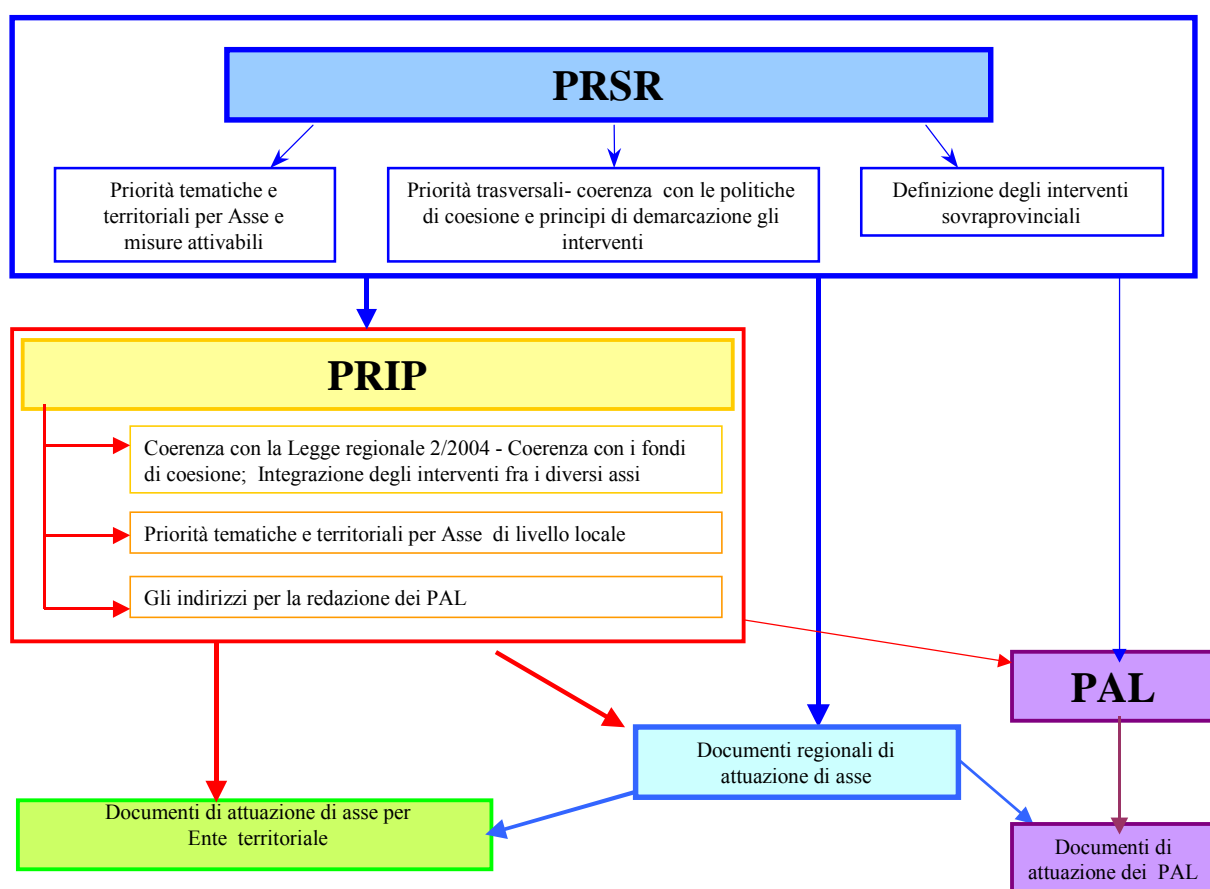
PRSR

Priorità tematiche e territoriali per Asse e misure attivabili

Priorità trasversali- coerenza con le politiche di coesione e principi di demarcazione gli interventi

Definizione degli interventi sovraprovinciali

PRIP

Coerenza con la Legge regionale 2/2004 - Coerenza con i fondi di coesione; Integrazione degli interventi fra i diversi assi

Priorità tematiche e territoriali per Asse di livello locale

Gli indirizzi per la redazione dei PAL

PAL

Documenti regionali di attuazione di asse

Documenti di attuazione di asse per Ente territoriale

Documenti di attuazione dei PAL